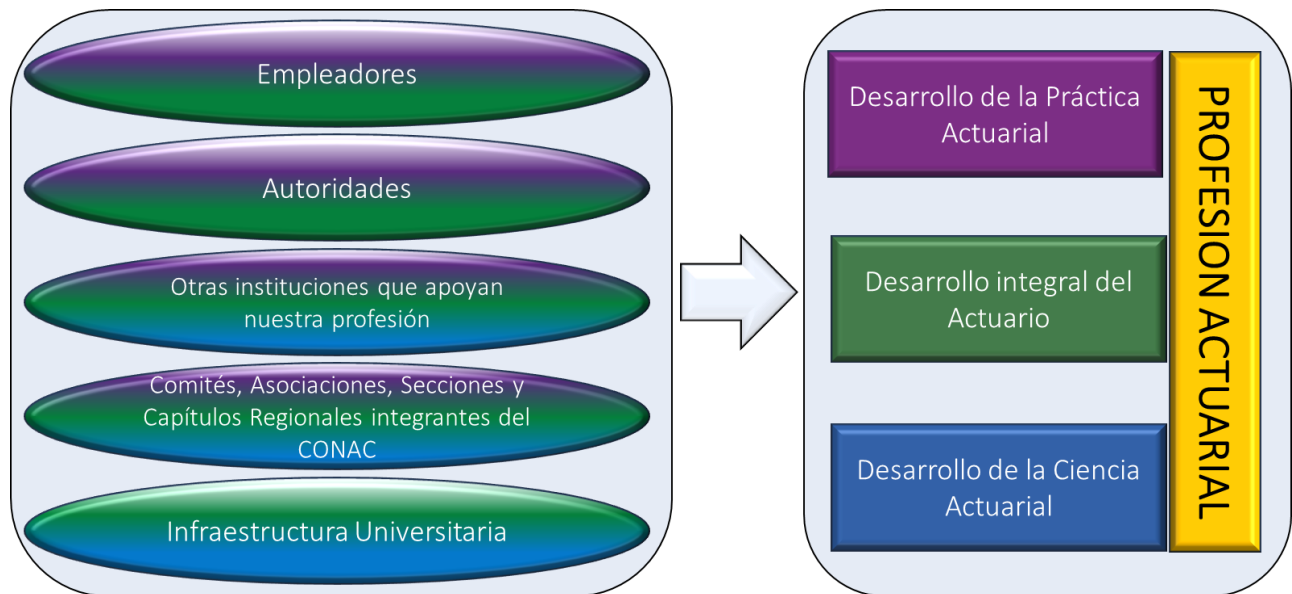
Empleadores

Autoridades

Otras instituciones que apoyan nuestra profesión

Comités, Asociaciones, Secciones y Capítulos Regionales integrantes del CONAC

Infraestructura Universitaria

Desarrollo de la Práctica Actuarial

Desarrollo integral del Actuario

Desarrollo de la Ciencia Actuarial

PROFESION ACTUARIAL